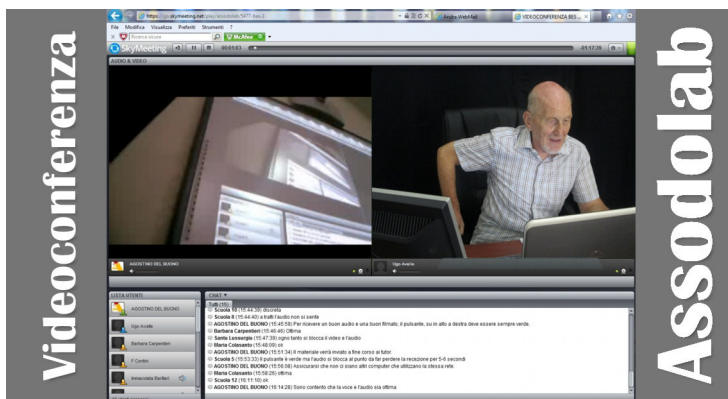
Videoconferenza

Assodolab

https://skymeeting.net/play/assodolab/5477-bes-3

Posta WebMail

VIDEOCONFERENZA BES...

File Modifica Visualizza Preferiti Strumenti ?

Ricerca sicura

McAfee

SkyMeeting

00:41:03

01:17:35

AUDIO & VIDEO

AGOSTINO DEL BUONO

Ugo Avalle

LISTA UTENTI

AGOSTINO DEL BUONO

Ugo Avalle

Barbara Carpentieri

F Cordini

Immacolata Bartilani

CHAT

Tutti (15)

Scuola 10 (15:44:38) discreta

Scuola 8 (15:44:40) a tratti l'audio non si sente

AGOSTINO DEL BUONO (15:45:58) Per ricevere un buon audio e uno buon filmato, il pulsante, su in alto a destra deve essere sempre verde.

Barbara Carpentieri (15:46:46) Ottima

Santa Lusuerga (15:47:38) ogni tanto si blocca il video e l'audio

Maria Colasanto (15:48:09) ok

AGOSTINO DEL BUONO (15:51:34) Il materiale verrà inviato a fine corso ai tutor.

Scuola 5 (15:53:33) il pulsante è verde ma l'audio si blocca al punto da far perdere la recezione per 5-6 secondi

AGOSTINO DEL BUONO (15:56:06) Assicurarsi che non ci siano altri computer che utilizzano la stessa rete.

Maria Colasanto (15:58:25) ottima

Scuola 12 (16:11:10) ok

AGOSTINO DEL BUONO (16:14:28) Sono contento che la voce e l'audio sia ottima